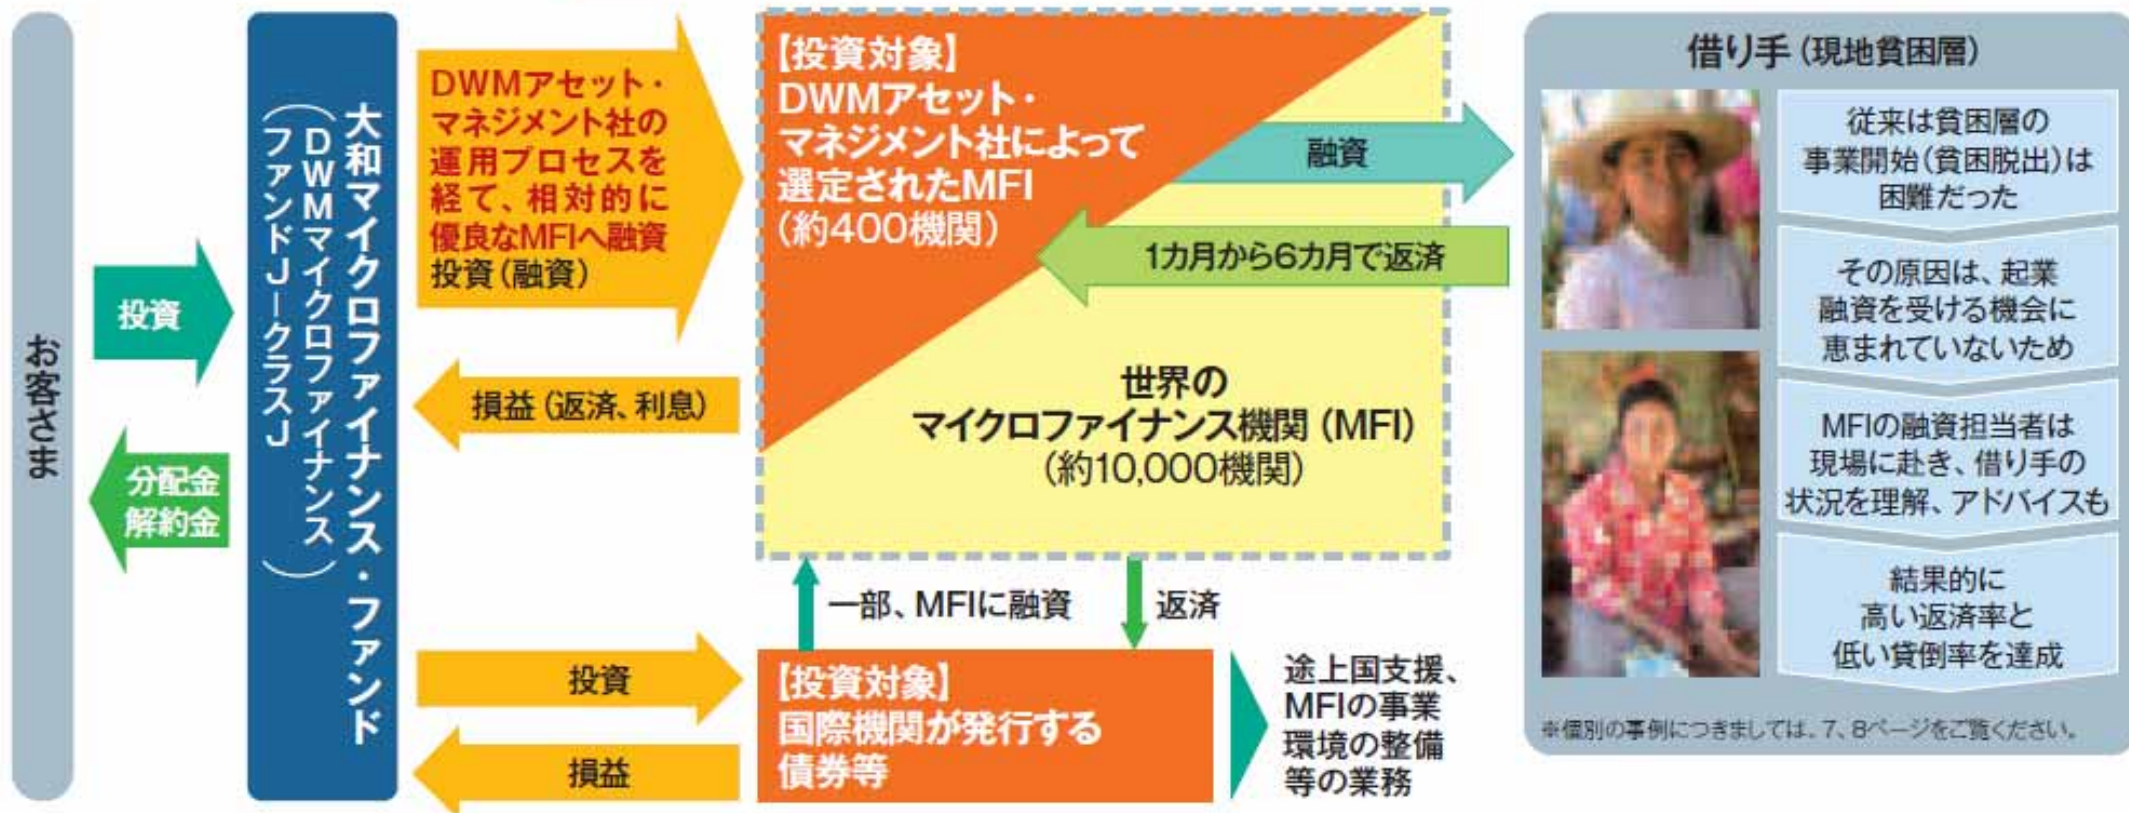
お客さま

投資

分配金
解約金

大和マイクロファイナンス・ファンド
(DWMマイクロファイナンスファンドJ－クラスJ)

DWMアセット・マネジメント社の運用プロセスを経て、相対的に優良なMFIへ融資
投資(融資)

損益(返済、利息)

【投資対象】
DWMアセット・マネジメント社によって選定されたMFI
(約400機関)

融資

1カ月から6カ月で返済

世界の
マイクロファイナンス機関(MFI)
(約10,000機関)

一部、MFIに融資

返済

投資

損益

【投資対象】
国際機関が発行する債券等

途上国支援、MFIの事業環境の整備等の業務

借り手(現地貧困層)

従来は貧困層の事業開始(貧困脱出)は困難だった

その原因は、起業融資を受ける機会に恵まれていないため

MFIの融資担当者は現場に赴き、借り手の状況を理解、アドバイスも

結果的に高い返済率と低い貸倒率を達成

※個別の事例につきましては、7、8ページをご覧ください。